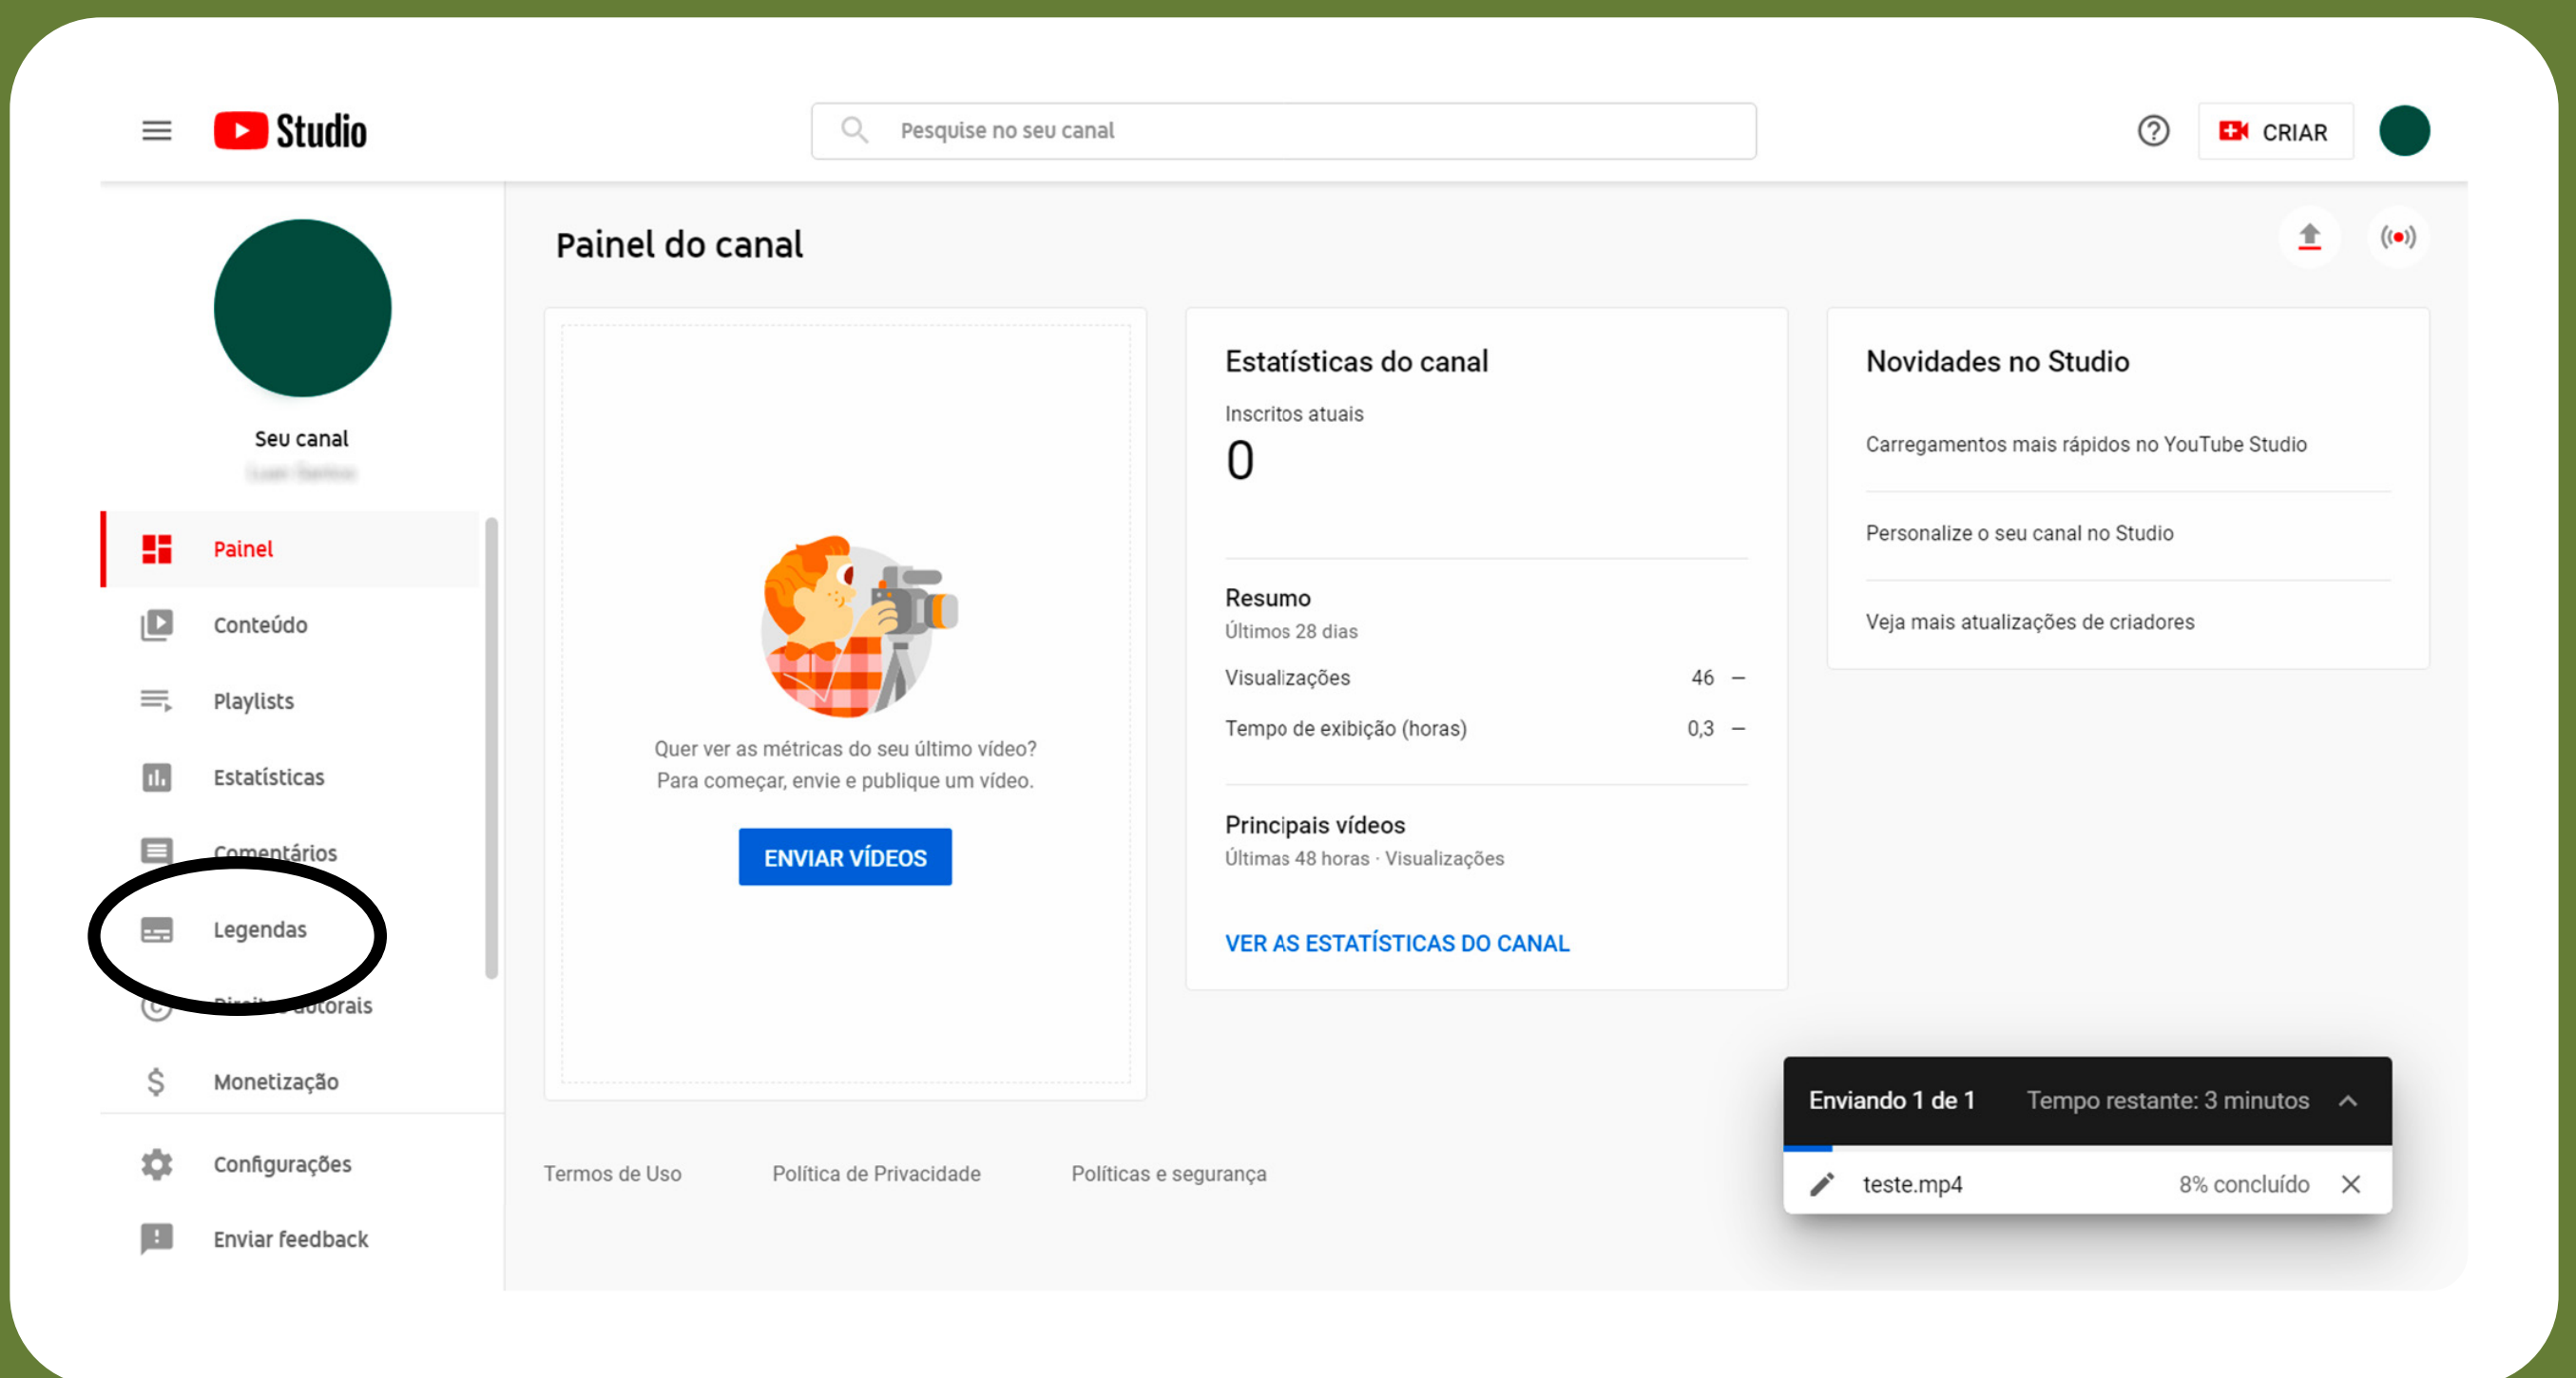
Studio

Pesquise no seu canal

CRIAR

Seu canal
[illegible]

Painel
Conteúdo
Playlists
Estatísticas
Comentários
Legendas
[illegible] autorais
Monetização
Configurações
Enviar feedback

Painel do canal

Quer ver as métricas do seu último vídeo? Para começar, envie e publique um vídeo.

ENVIAR VÍDEOS

Estatísticas do canal

Inscritos atuais
0

Resumo
Últimos 28 dias

Visualizações 46 –

Tempo de exibição (horas) 0,3 –

Principais vídeos
Últimas 48 horas · Visualizações

VER AS ESTATÍSTICAS DO CANAL

Novidades no Studio

Carregamentos mais rápidos no YouTube Studio

Personalize o seu canal no Studio

Veja mais atualizações de criadores

Enviando 1 de 1 Tempo restante: 3 minutos

teste.mp4 8% concluído

Termos de Uso Política de Privacidade Políticas e segurança